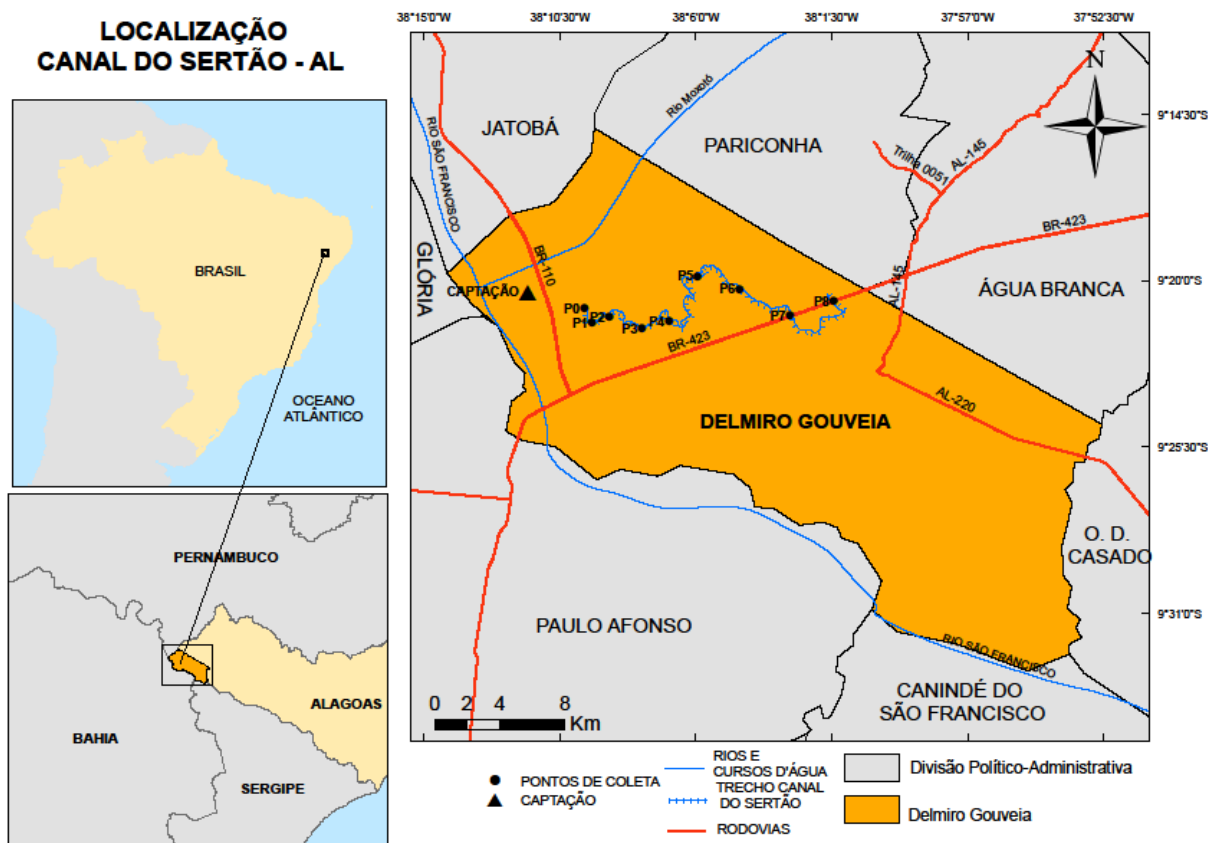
LOCALIZAÇÃO
CANAL DO SERTÃO - AL

BRASIL

OCEANO ATLÂNTICO

PERNAMBUCO

ALAGOAS

BAHIA

SERGIPE

38°15'0"W 38°10'30"W 38°6'0"W 38°1'30"W 37°57'0"W 37°52'30"W

9°14'30"S
9°20'0"S
9°25'30"S
9°31'0"S

N

JATOBÁ

PARICONHA

RIO SÃO FRANCISCO

Rio Moxotó

Trilha 0051

AL-145

BR-423

GLÓRIA

BR-110

CAPTAÇÃO

P0
P1
P2
P3
P4
P5
P6
P7
P8

AL-145

ÁGUA BRANCA

BR-423

AL-220

DELMIRO GOUVEIA

O. D. CASADO

PAULO AFONSO

RIO SÃO FRANCISCO

CANINDÉ DO SÃO FRANCISCO

0 2 4 8 Km

PONTOS DE COLETA
CAPTAÇÃO
RIOS E CURSOS D'ÁGUA
TRECHO CANAL DO SERTÃO
RODOVIAS
Divisão Político-Administrativa
Delmiro Gouveia